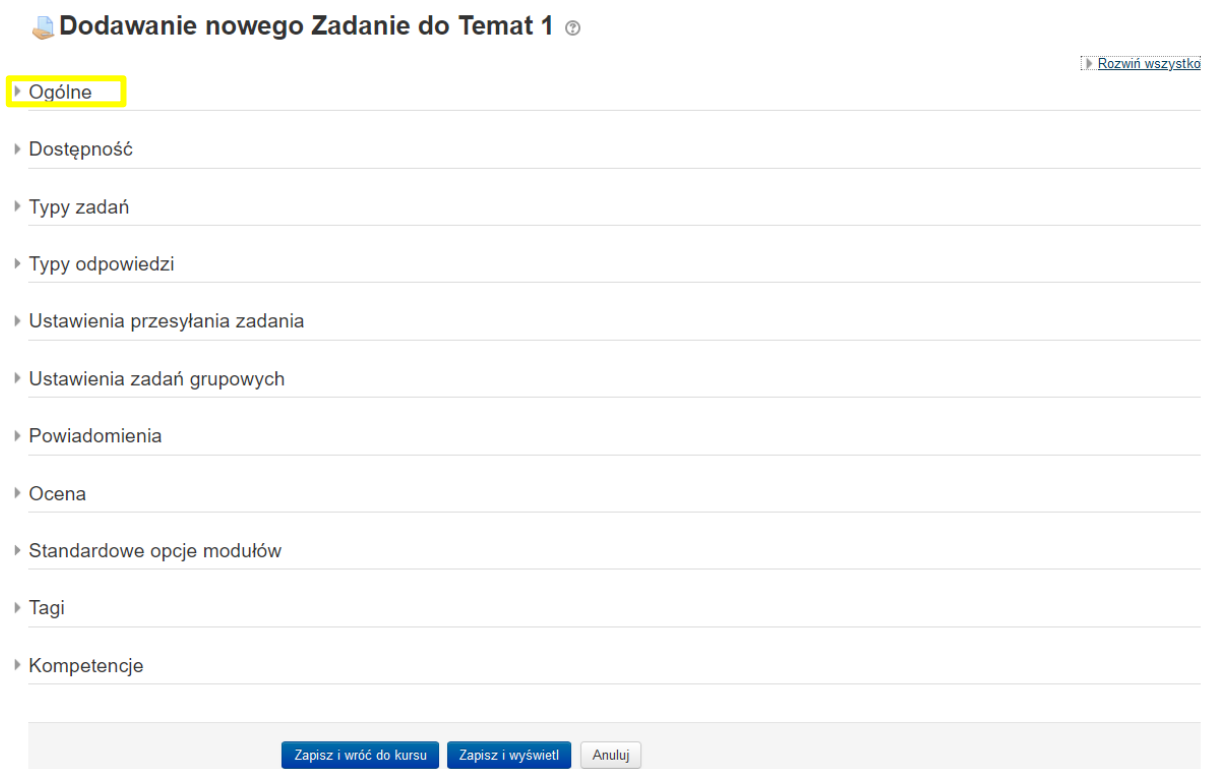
Dodawanie nowego Zadanie do Temat 1

Rozwiń wszystko

Ogólne

Dostępność

Typy zadań

Typy odpowiedzi

Ustawienia przesyłania zadania

Ustawienia zadań grupowych

Powiadomienia

Ocena

Standardowe opcje modułów

Tagi

Kompetencje

Zapisz i wróć do kursu | Zapisz i wyświetl | Anuluj